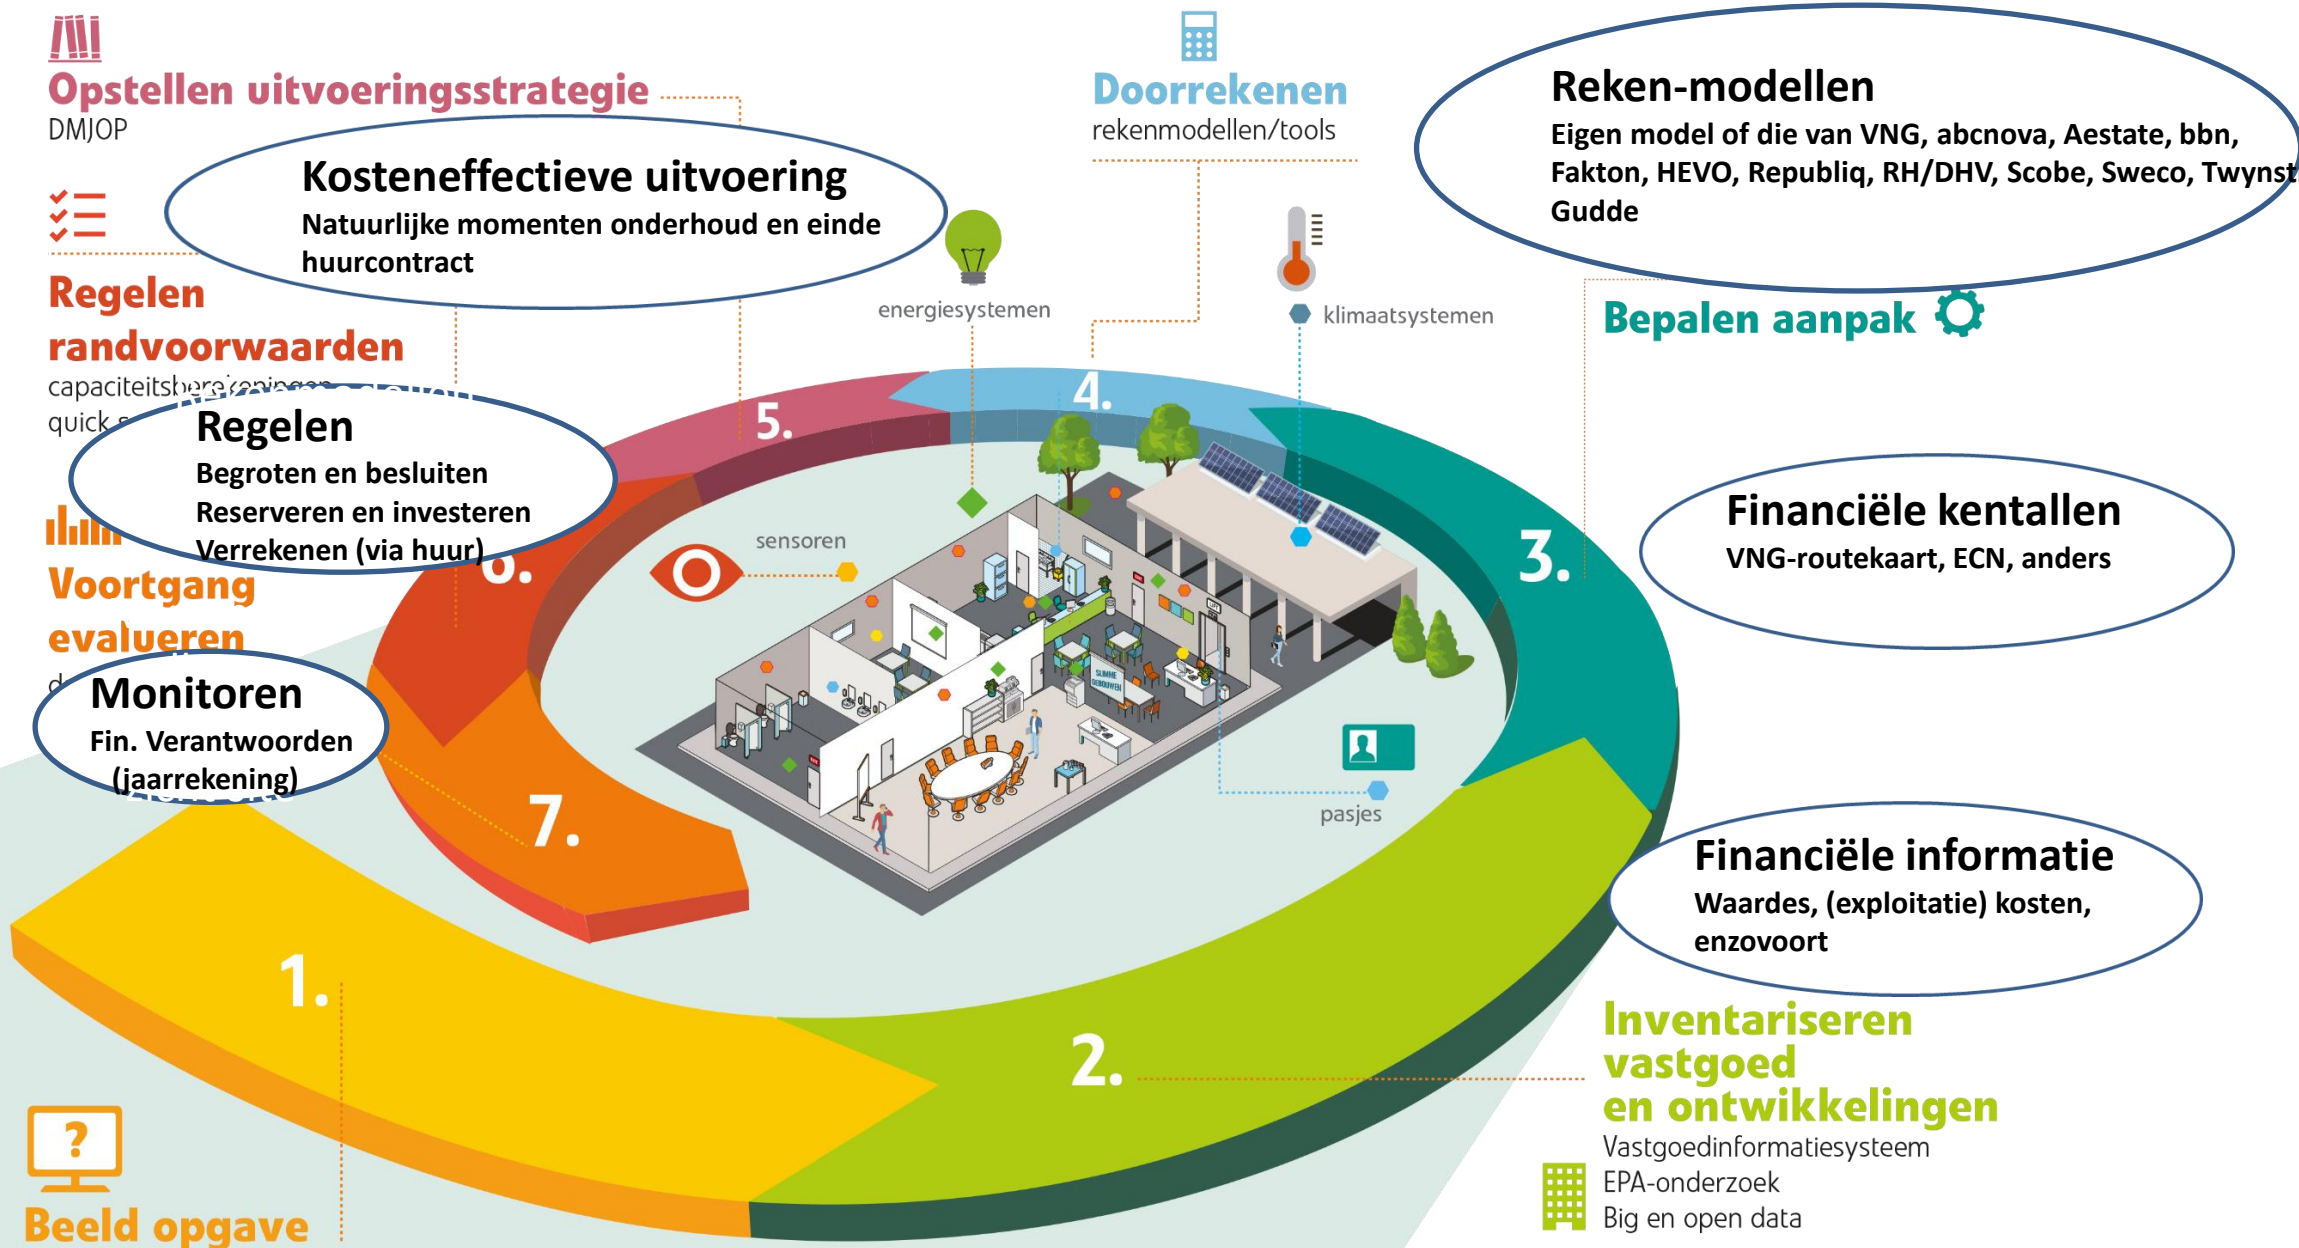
Opstellen uitvoeringsstrategie
DMJOP

Kosteneffectieve uitvoering
Natuurlijke momenten onderhoud en einde huurcontract

Doorrekenen
rekenmodellen/tools

Reken-modellen
Eigen model of die van VNG, abcnova, Aestate, bbn, Fakton, HEVO, Republiq, RH/DHV, Scobe, Sweco, Twynst
Gudde

Regelen randvoorwaarden
capaciteitsb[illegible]
quick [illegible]

Regelen
Begroten en besluiten
Reserveren en investeren
Verrekenen (via huur)

energiesystemen

klimaatsystemen

Bepalen aanpak

5.

4.

3.

6.

sensoren

Financiële kentallen
VNG-routekaart, ECN, anders

Voortgang evalueren

Monitoren
Fin. Verantwoorden (jaarrekening)

7.

pasjes

Financiële informatie
Waardes, (exploitatie) kosten, enzovoort

1.

2.

Inventariseren vastgoed en ontwikkelingen
Vastgoedinformatiesysteem
EPA-onderzoek
Big en open data

Beeld opgave